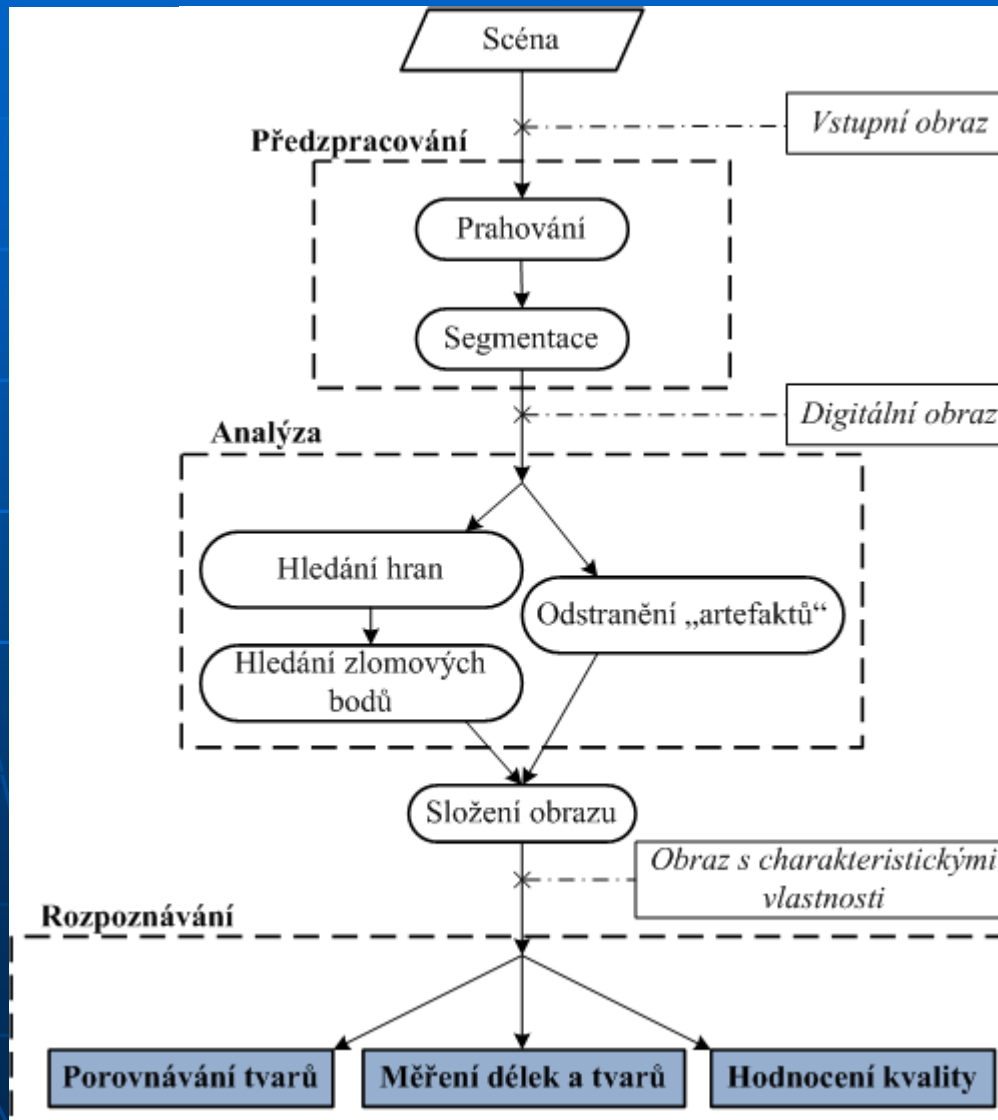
Scéna

Vstupní obraz

Předzpracování

Prahování

Segmentace

Digitální obraz

Analýza

Hledání hran

Odstranění „artefaktů“

Hledání zlomových bodů

Složení obrazu

Obraz s charakteristickými vlastnosti

Rozpoznávání

Porovnávání tvarů

Měření délek a tvarů

Hodnocení kvality